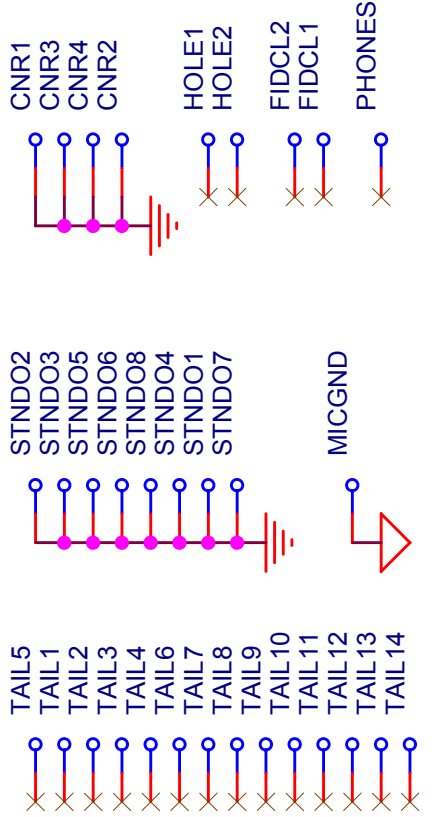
CNR1
CNR3
CNR4
CNR2

HOLE1
HOLE2

FIDCL2
FIDCL1

PHONES

STNDO2
STNDO3
STNDO5
STNDO6
STNDO8
STNDO4
STNDO1
STNDO7

MICGND

TAIL5
TAIL1
TAIL2
TAIL3
TAIL4
TAIL6
TAIL7
TAIL8
TAIL9
TAIL10
TAIL11
TAIL12
TAIL13
TAIL14